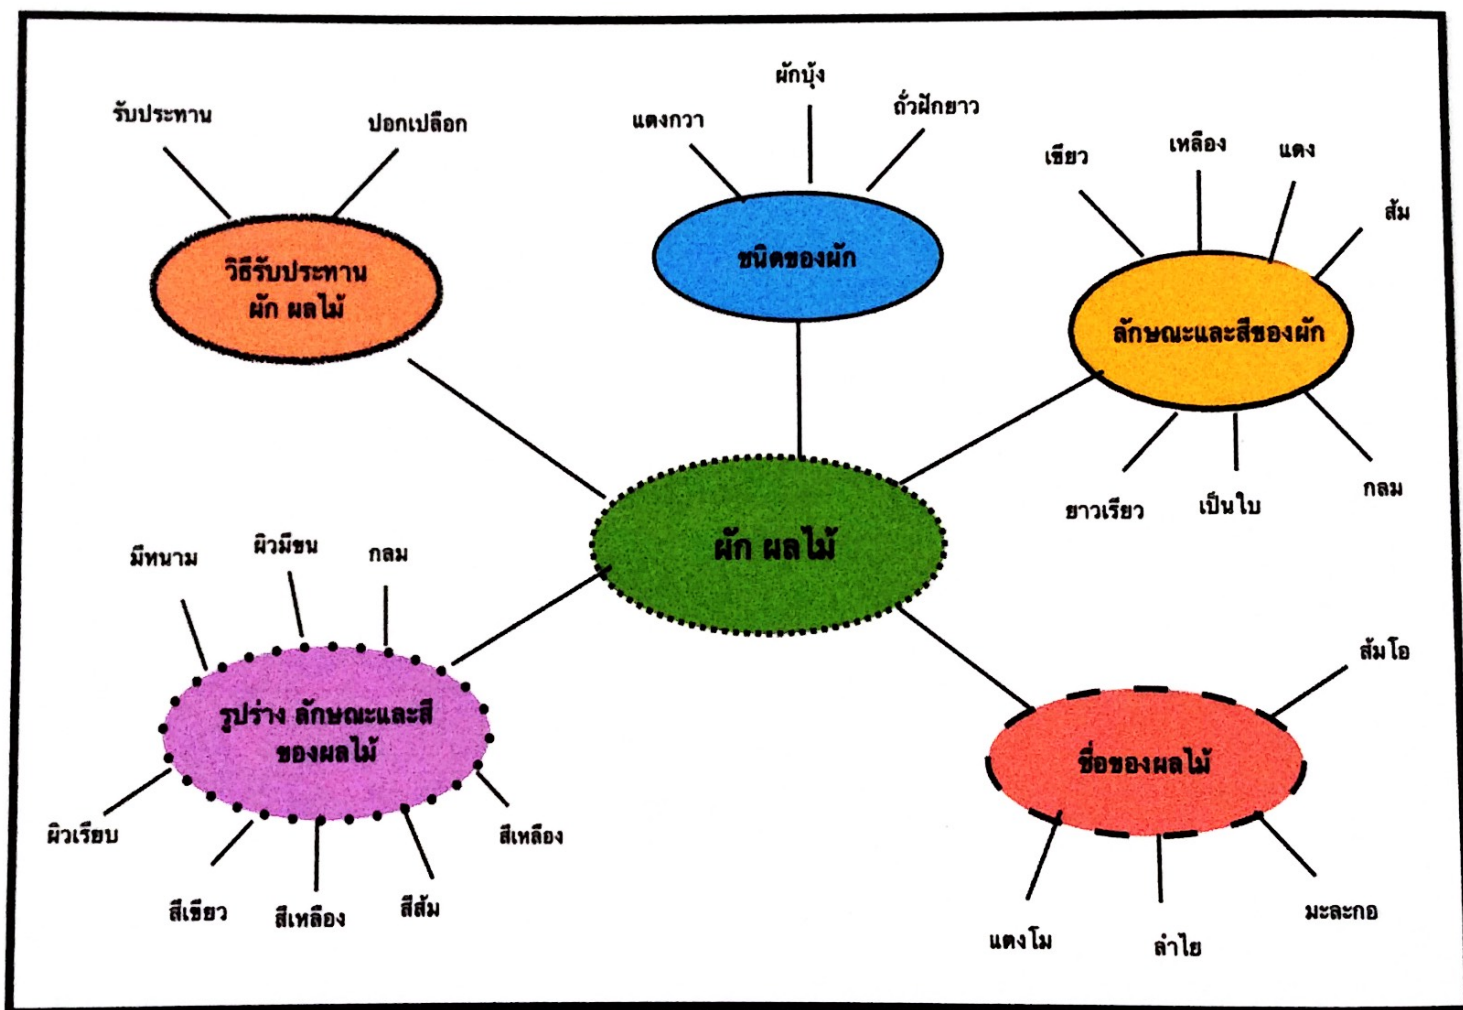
รับประทาน

ปอกเปลือก

วิธีรับประทาน ผัก ผลไม้

แตงกวา

ผักบุ้ง

ถั่วฝักยาว

ชนิดของผัก

เขียว

เหลือง

แดง

ส้ม

ลักษณะและสีของผัก

ยาวเรียว

เป็นใบ

กลม

ผัก ผลไม้

มีหนาม

ผิวมีขน

กลม

รูปร่าง ลักษณะและสี ของผลไม้

ผิวเรียบ

สีเขียว

สีเหลือง

สีส้ม

สีเหลือง

ส้มโอ

ชื่อของผลไม้

แตงโม

ลำไย

มะละกอ